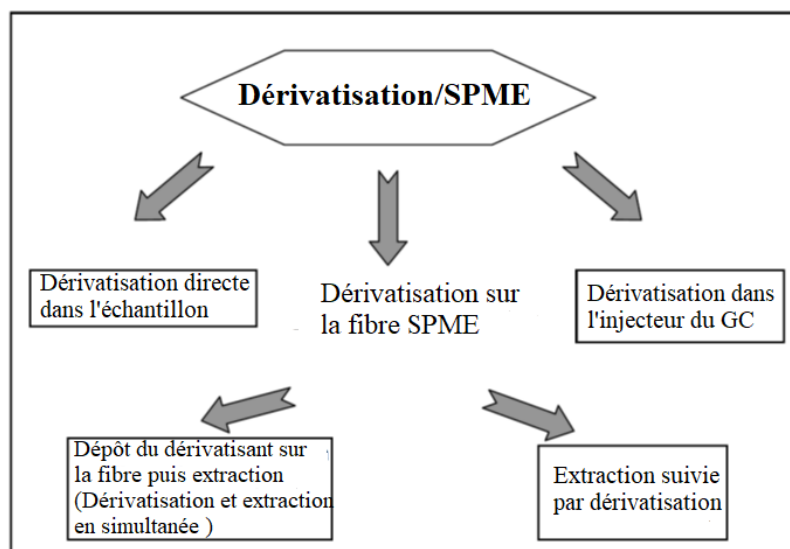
Dérivatisation/SPME

Dérivatisation directe dans l'échantillon

Dérivatisation sur la fibre SPME

Dérivatisation dans l'injecteur du GC

Dépôt du dérivatisant sur la fibre puis extraction (Dérivatisation et extraction en simultanée )

Extraction suivie par dérivatisation